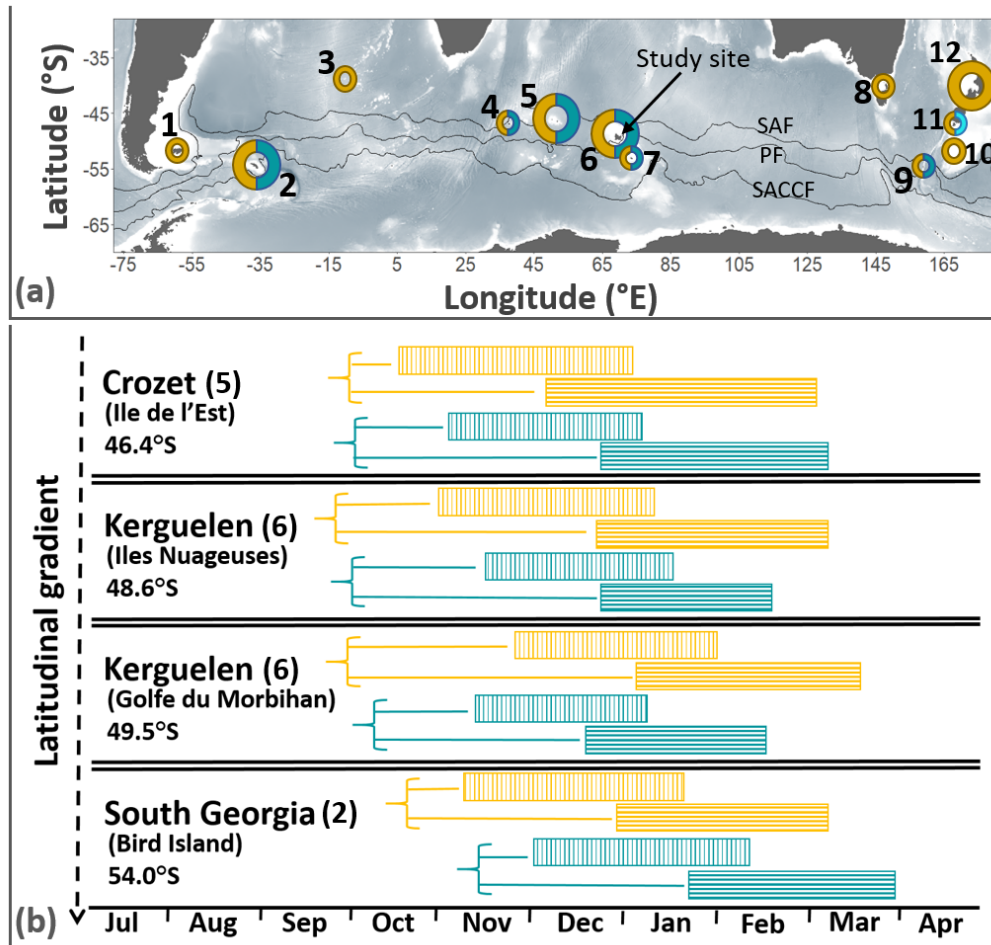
-35
-45
-55
-65
Latitude (°S)
3
Study site
12
8
4
5
1
11
SAF
6
PF
10
7
9
2
SACCF
-75 -55 -35 -15 5 25 45 65 85 105 125 145 165
(a)
Longitude (°E)

Latitudinal gradient

Crozet (5)
(Ile de l'Est)
46.4°S

Kerguelen (6)
(Iles Nuageuses)
48.6°S

Kerguelen (6)
(Golfe du Morbihan)
49.5°S

South Georgia (2)
(Bird Island)
54.0°S

(b)
Jul Aug Sep Oct Nov Dec Jan Feb Mar Apr